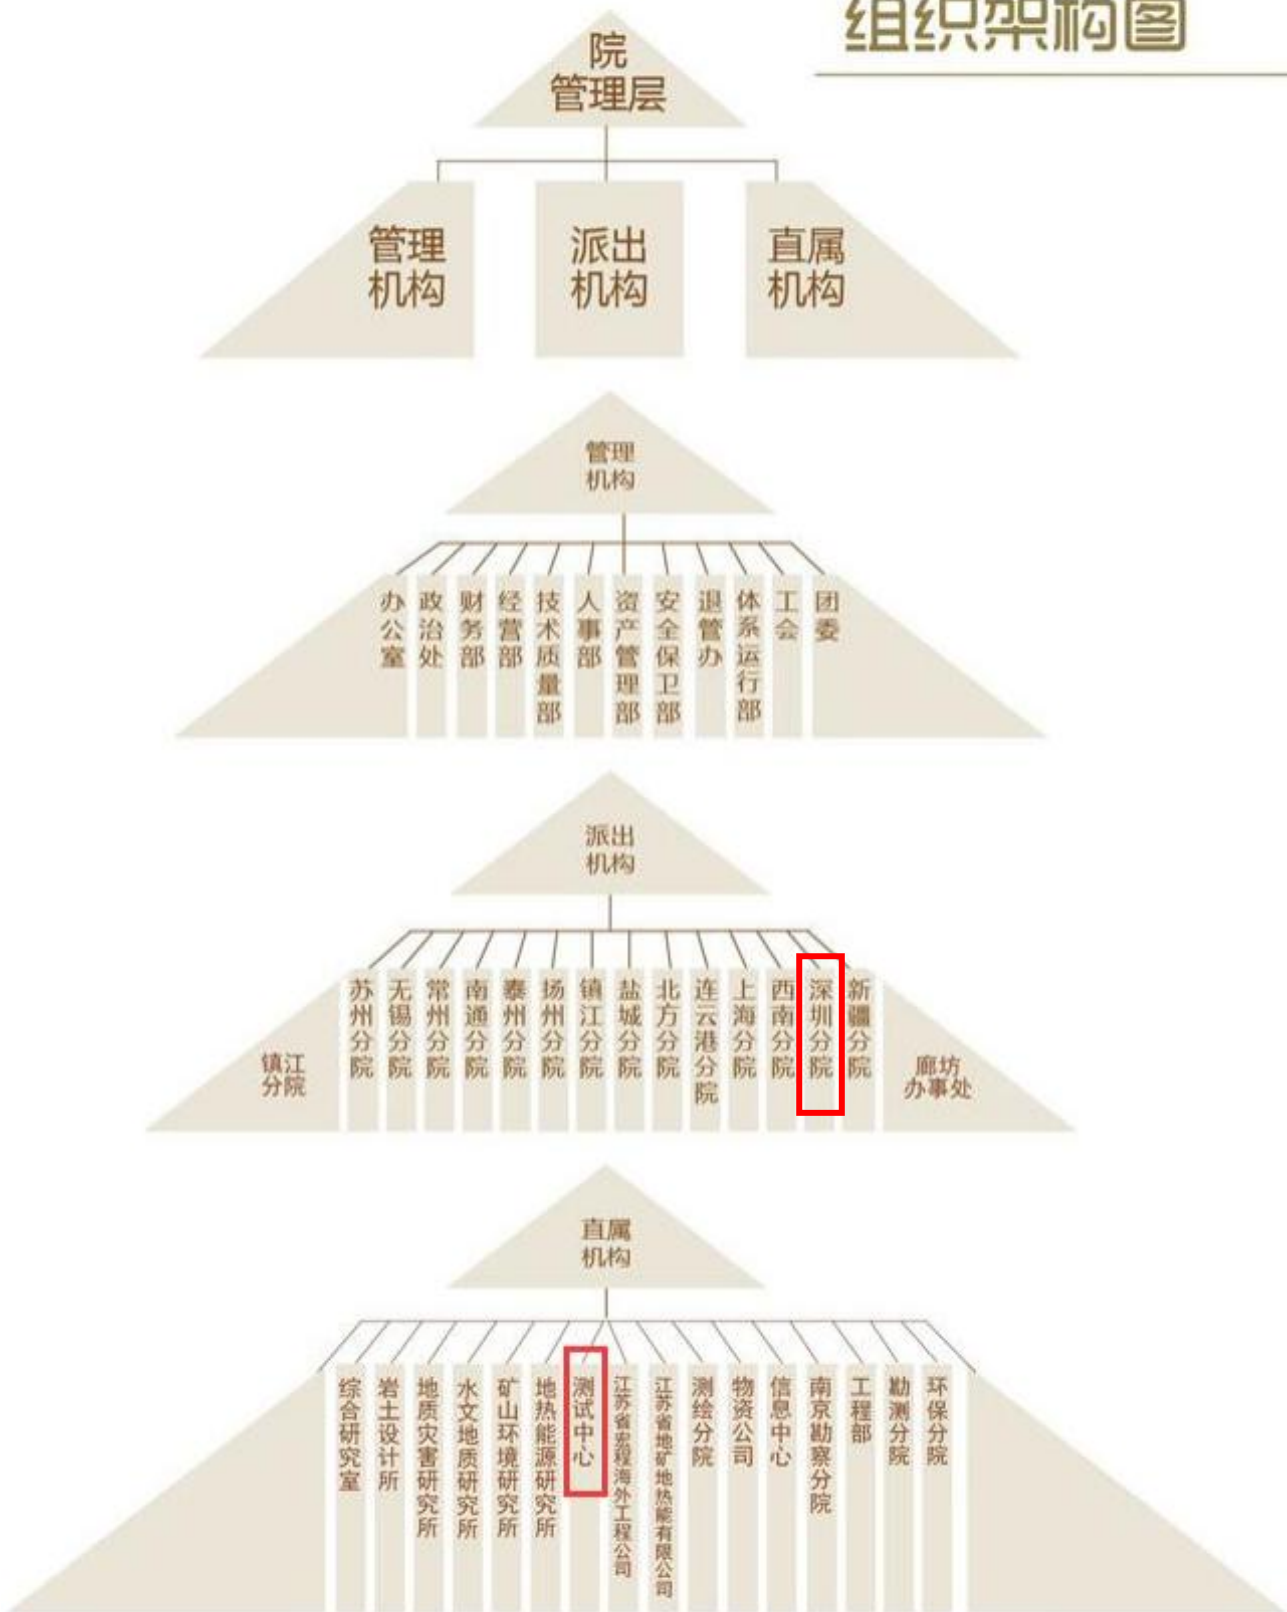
组织架构图

院
管理层

管理机构

派出机构

直属机构

管理机构

办公室
政治处
财务部
经营部
技术质量部
人事部
资产管理部
安全保卫部
退管办
体系运行部
工会
团委

派出机构

镇江分院
苏州分院
无锡分院
常州分院
南通分院
泰州分院
扬州分院
镇江分院
盐城分院
北方分院
连云港分院
上海分院
西南分院
深圳分院
新疆分院
廊坊办事处

直属机构

综合研究室
岩土设计所
地质灾害研究所
水文地质研究所
矿山环境研究所
地热能源研究所
测试中心
江苏省宏程海外工程公司
江苏省地矿地热能有限公司
测绘分院
物资公司
信息中心
南京勘察分院
工程部
勘测分院
环保分院